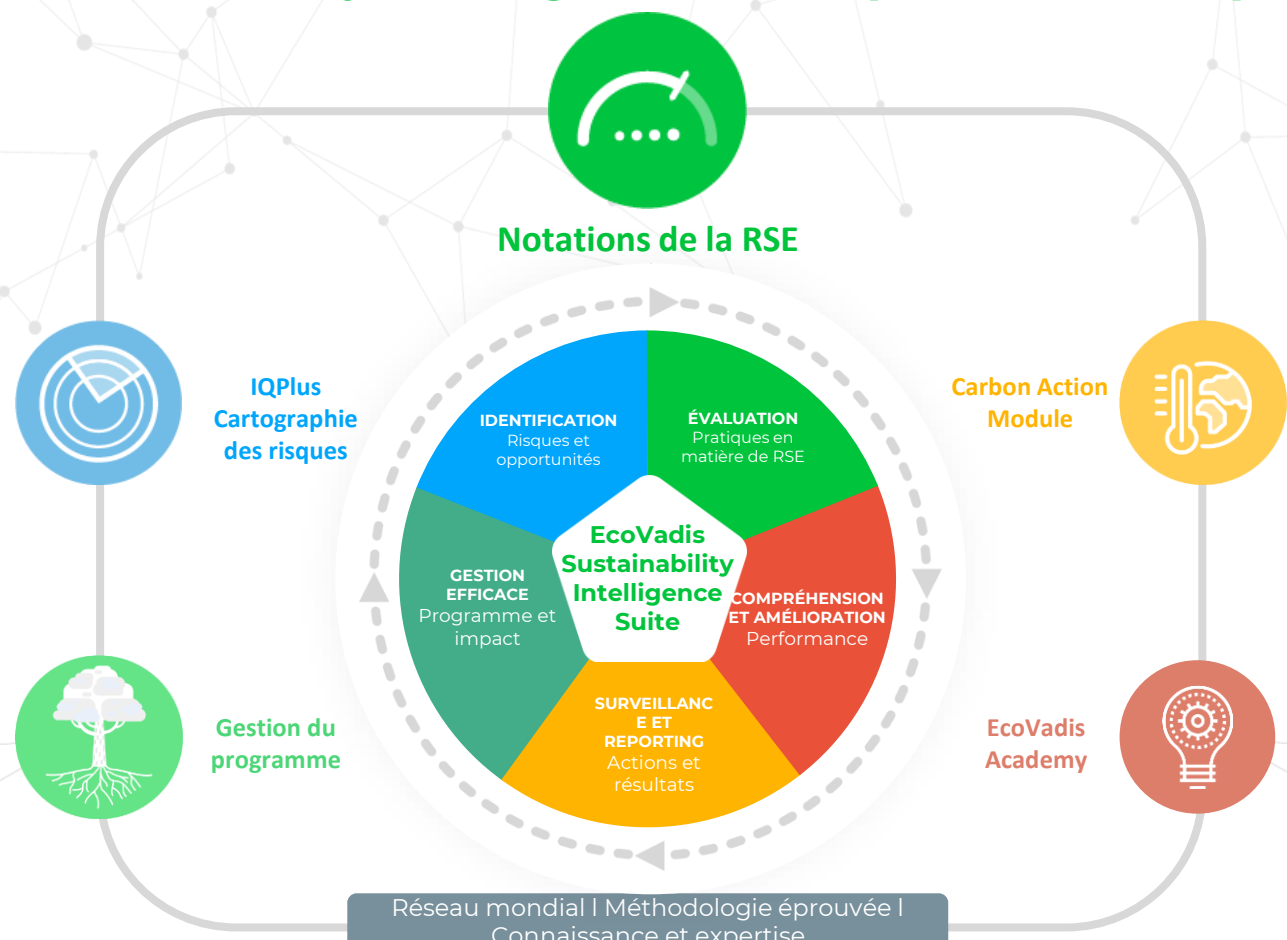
Notations de la RSE

IQPlus Cartographie des risques

Carbon Action Module

IDENTIFICATION
Risques et opportunités

ÉVALUATION
Pratiques en matière de RSE

EcoVadis Sustainability Intelligence Suite

GESTION EFFICACE
Programme et impact

COMPRÉHENSION ET AMÉLIORATION
Performance

SURVEILLANCE ET REPORTING
Actions et résultats

Gestion du programme

EcoVadis Academy

Réseau mondial l Méthodologie éprouvée l Connaissance et expertise